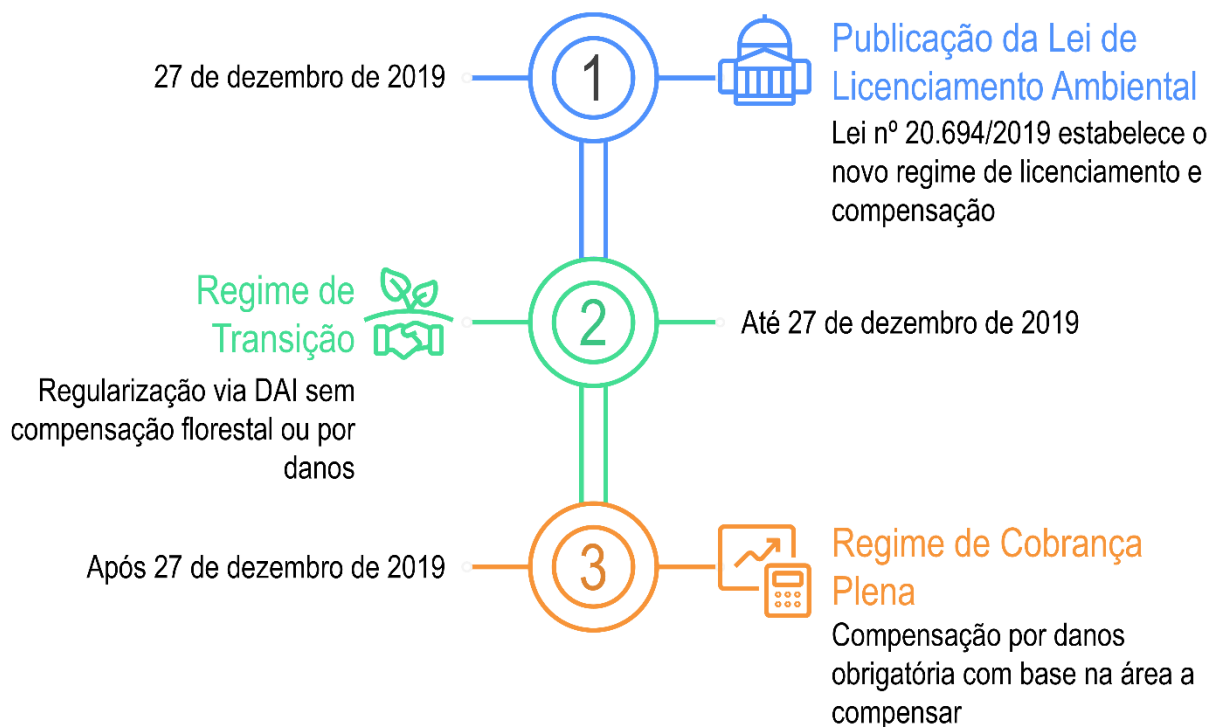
27 de dezembro de 2019

1

Publicação da Lei de Licenciamento Ambiental

Lei nº 20.694/2019 estabelece o novo regime de licenciamento e compensação

Regime de Transição

Regularização via DAI sem compensação florestal ou por danos

2

Até 27 de dezembro de 2019

Após 27 de dezembro de 2019

3

Regime de Cobrança Plena

Compensação por danos obrigatória com base na área a compensar